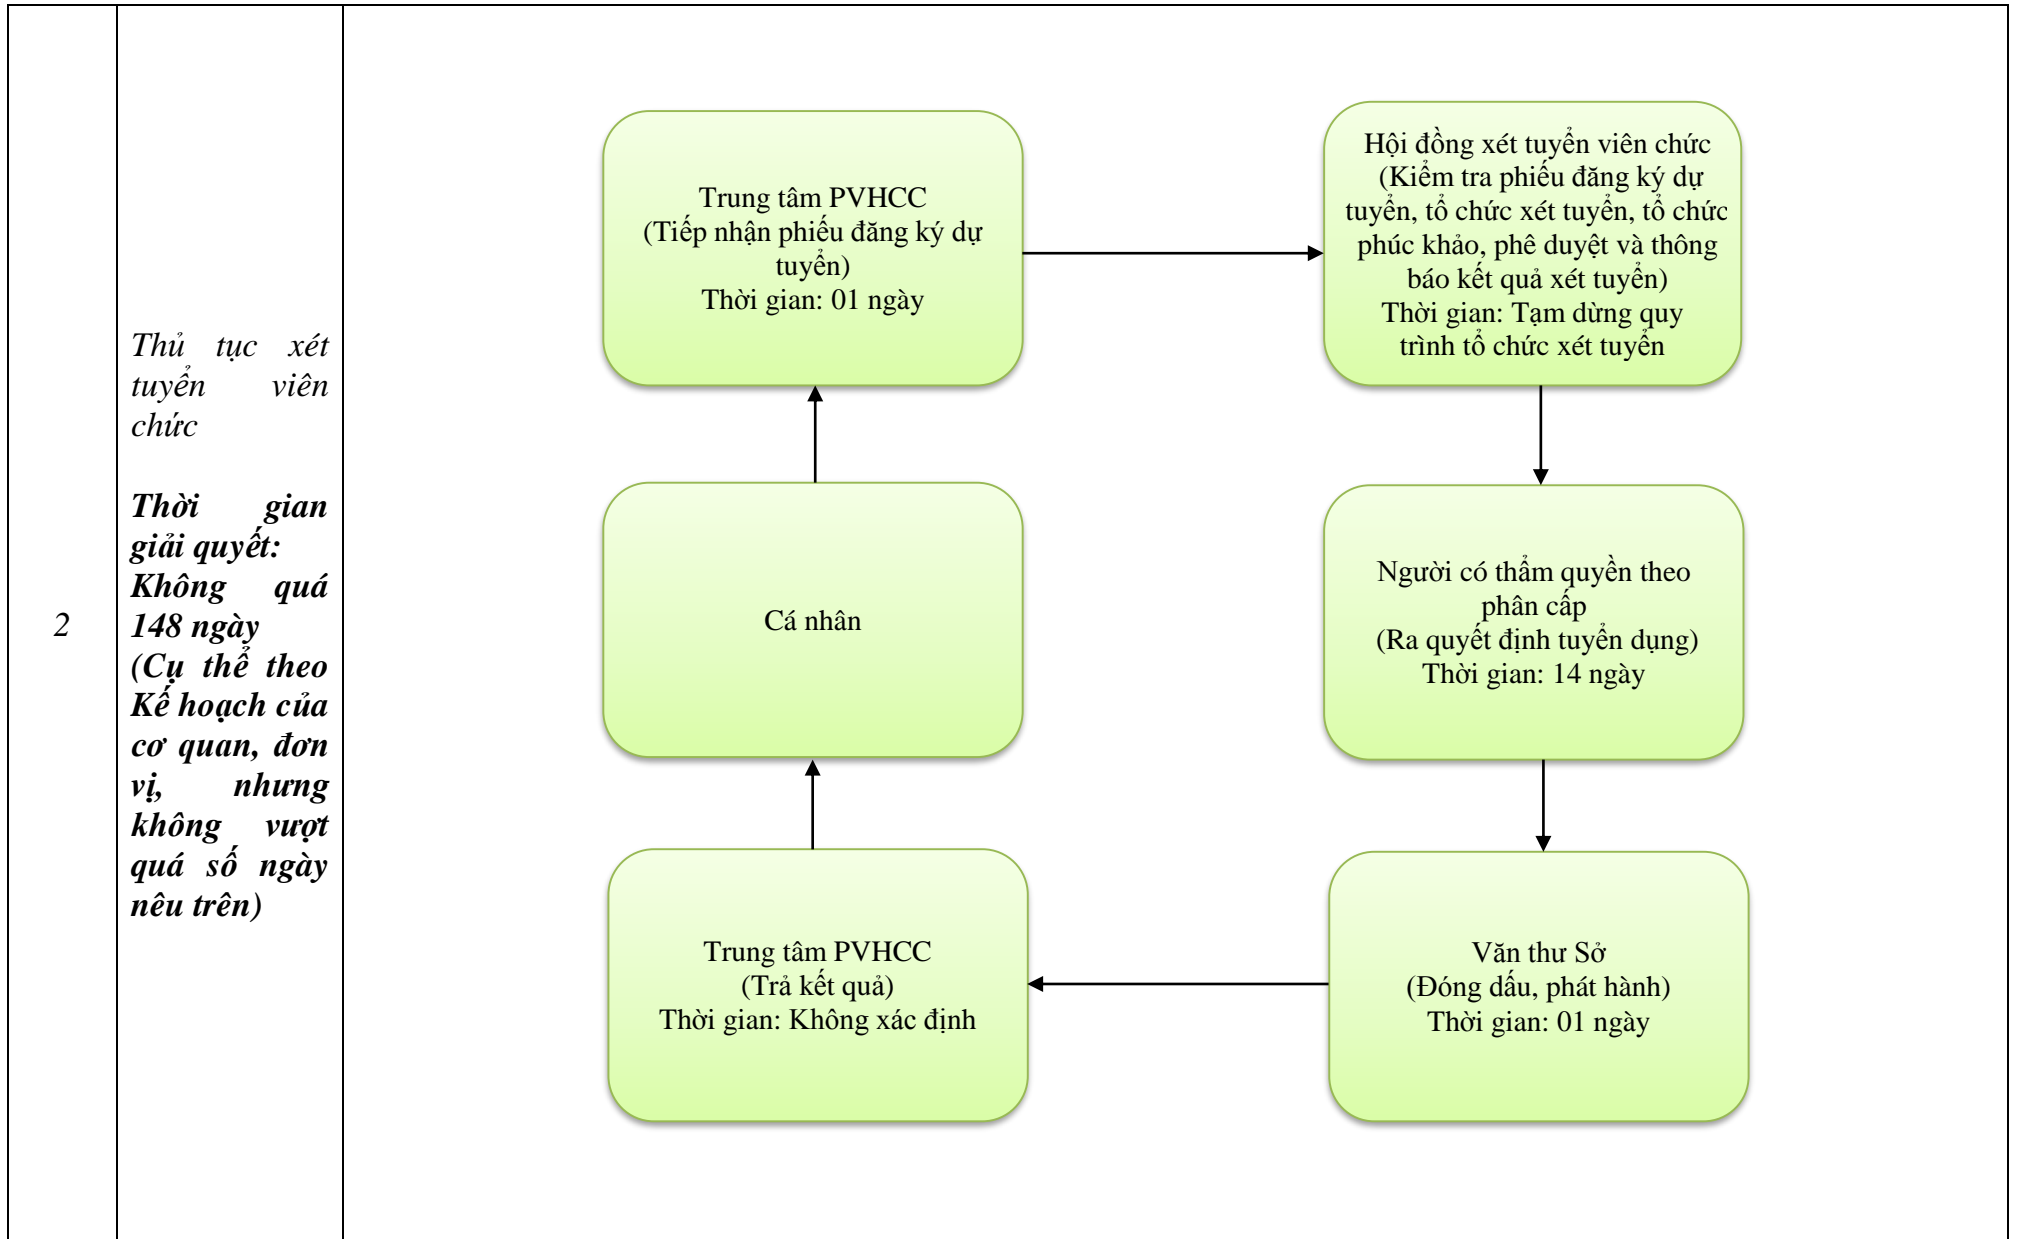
| 2 | *Thủ tục xét tuyển viên chức*<br><br>***Thời gian giải quyết: Không quá 148 ngày (Cụ thể theo Kế hoạch của cơ quan, đơn vị, nhưng không vượt quá số ngày nêu trên)*** | |
|---|---|---|

Trung tâm PVHCC
(Tiếp nhận phiếu đăng ký dự tuyển)
Thời gian: 01 ngày

Hội đồng xét tuyển viên chức
(Kiểm tra phiếu đăng ký dự tuyển, tổ chức xét tuyển, tổ chức phúc khảo, phê duyệt và thông báo kết quả xét tuyển)
Thời gian: Tạm dừng quy trình tổ chức xét tuyển

Cá nhân

Người có thẩm quyền theo phân cấp
(Ra quyết định tuyển dụng)
Thời gian: 14 ngày

Trung tâm PVHCC
(Trả kết quả)
Thời gian: Không xác định

Văn thư Sở
(Đóng dấu, phát hành)
Thời gian: 01 ngày